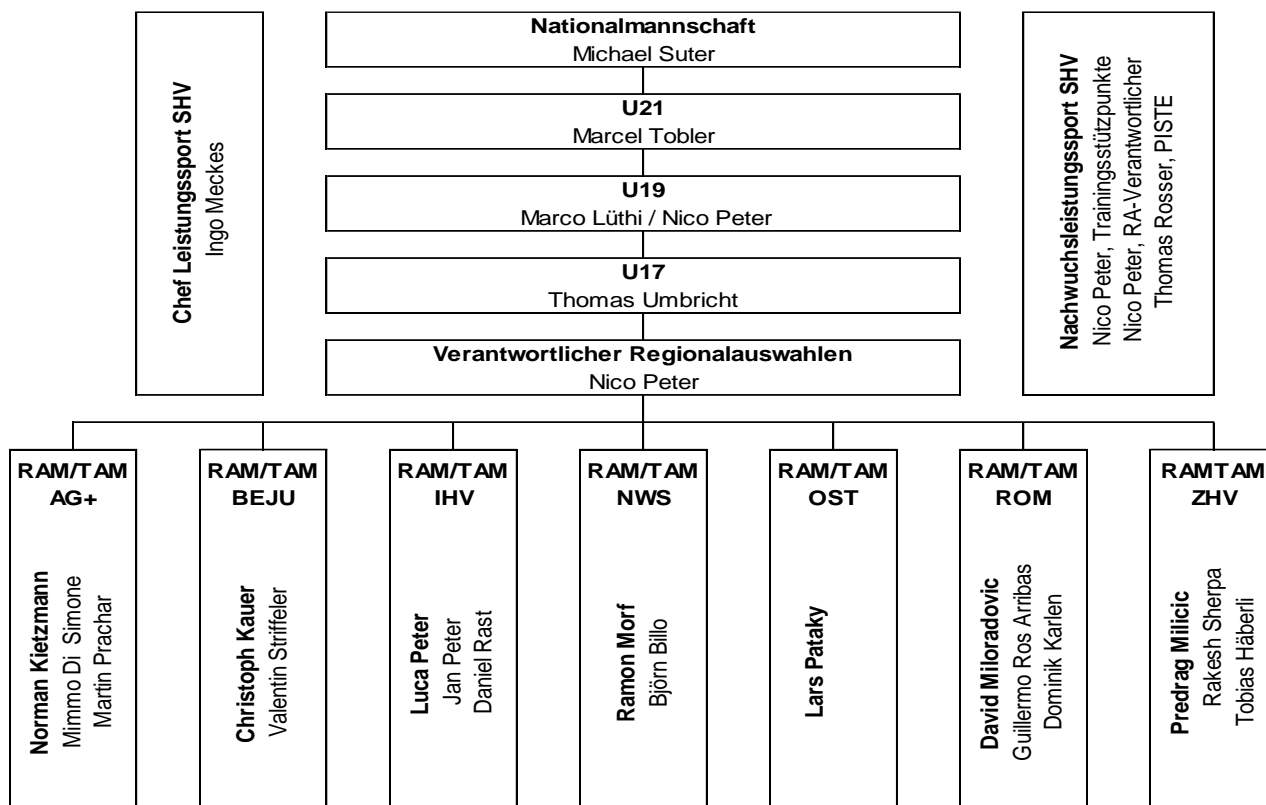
Chef Leistungssport SHV
Ingo Meckes

Nationalmannschaft
Michael Suter

U21
Marcel Tobler

U19
Marco Lüthi / Nico Peter

U17
Thomas Umbricht

Verantwortlicher Regionalauswahlen
Nico Peter

Nachwuchsleistungssport SHV
Nico Peter, Trainingsstützpunkte
Nico Peter, RA-Verantwortlicher
Thomas Rosser, PISTE

RAM/TAM
AG+
Norman Kietzmann
Mimmo Di Simone
Martin Prachar

RAM/TAM
BEJU
Christoph Kauer
Valentin Striffeler

RAM/TAM
IHV
Luca Peter
Jan Peter
Daniel Rast

RAM/TAM
NWS
Ramon Morf
Björn Billo

RAM/TAM
OST
Lars Pataky

RAM/TAM
ROM
David Miloradovic
Guillermo Ros Arribas
Dominik Karlen

RAMTAM
ZHV
Predrag Milicic
Rakesh Sherpa
Tobias Häberli